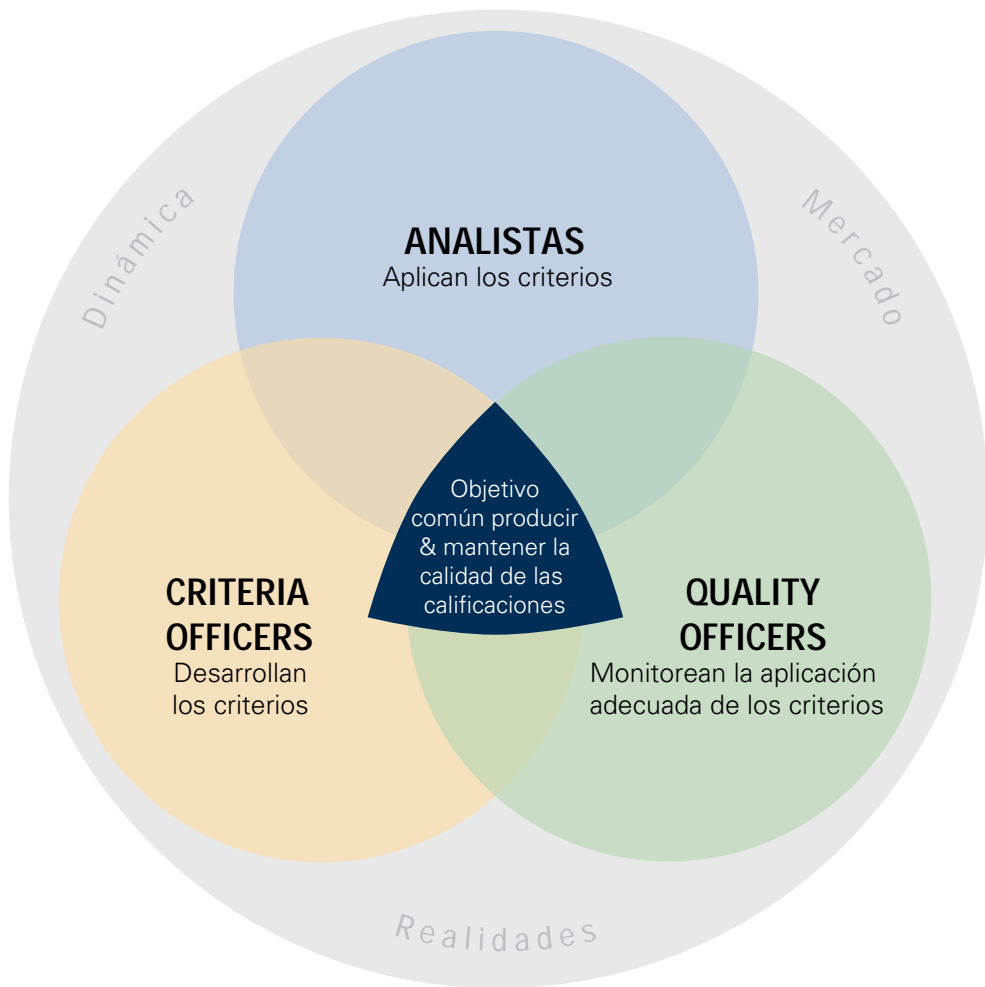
Dinámica

Mercado

ANALISTAS
Aplican los criterios

Objetivo común producir & mantener la calidad de las calificaciones

CRITERIA OFFICERS
Desarrollan los criterios

QUALITY OFFICERS
Monitorean la aplicación adecuada de los criterios

Realidades